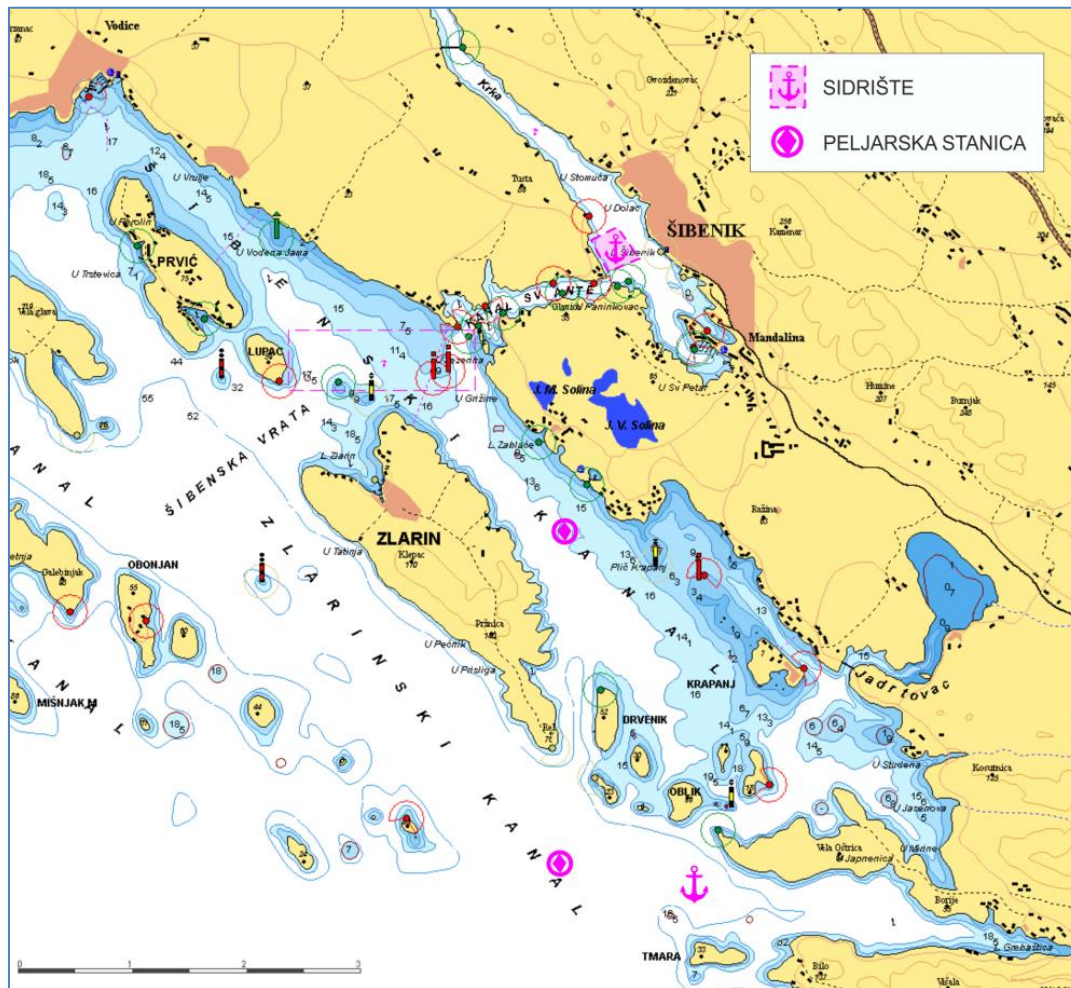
SIDRIŠTE

PELJARSKA STANICA

Vodice

Krka

ŠIBENIK

Mandalina

PRVIĆ

LUPAC

U Vrulje

U Vodena Jama

U Tratevica

ŠIBENSKA VRATA

KANAL

ZLARIN

ZLARINSKI KANAL

KANAL SV. ANTE

J. M. Solina

J. V. Solina

U Grižine

L. Zlarin

Klepac

U Tatinja

U Pečnik

OBONJAN

Galebnjak

MISNJAK M

DRVENIK

OBLIK

KRAPANJ

Plič Krapanj

Jadrtovac

U Studena

Kosutnica

Vela Ostrica

Japnenica

Borije

Grebaštica

TMARA

Bilo

U Dolac

U Stomuča

Tusta

Gvozdenovac

Kamenar

Humine

Bunjak

Ražina

U Sv Petar

L. Zablaće

Prižnica

U Pitsliga

0 1 2 3